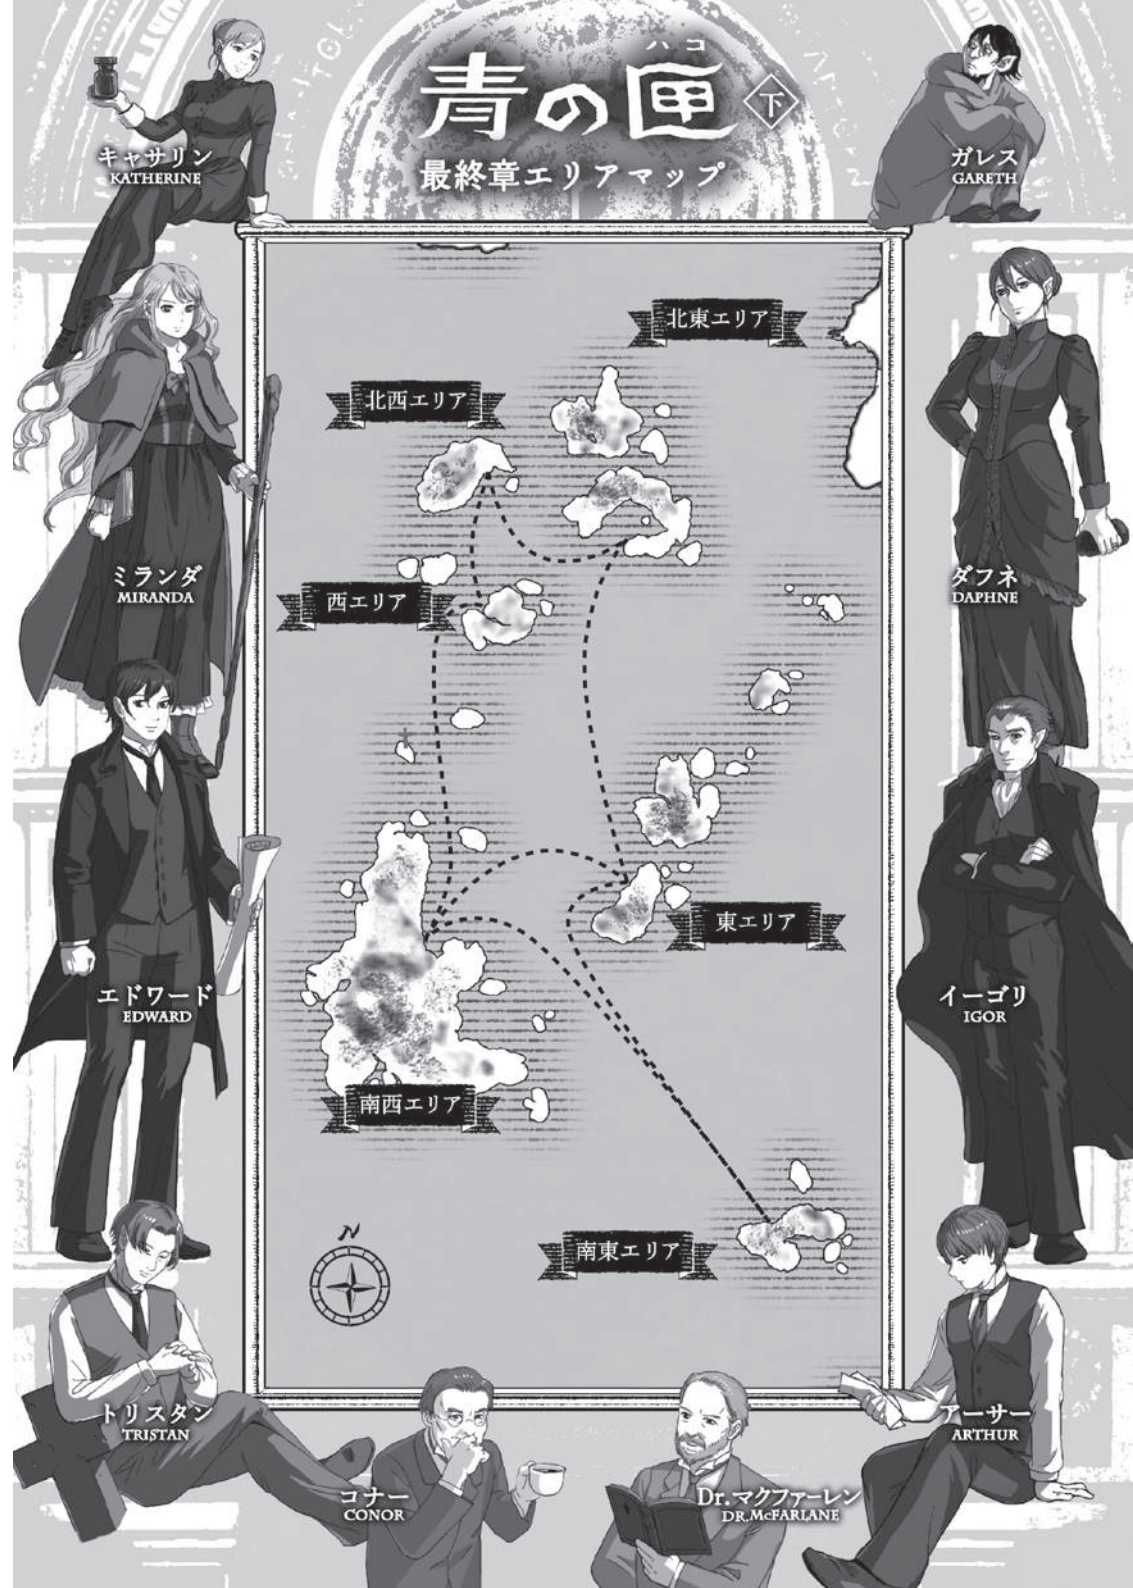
青の匣(ハコ) 下
最終章エリアマップ

キャサリン
KATHERINE

ガレス
GARETH

北東エリア

北西エリア

ミランダ
MIRANDA

ダフネ
DAPHNE

西エリア

エドワード
EDWARD

東エリア

イーゴリ
IGOR

南西エリア

N

南東エリア

トリスタン
TRISTAN

アーサー
ARTHUR

コナー
CONOR

Dr.マクファーレン
DR.McFARLANE